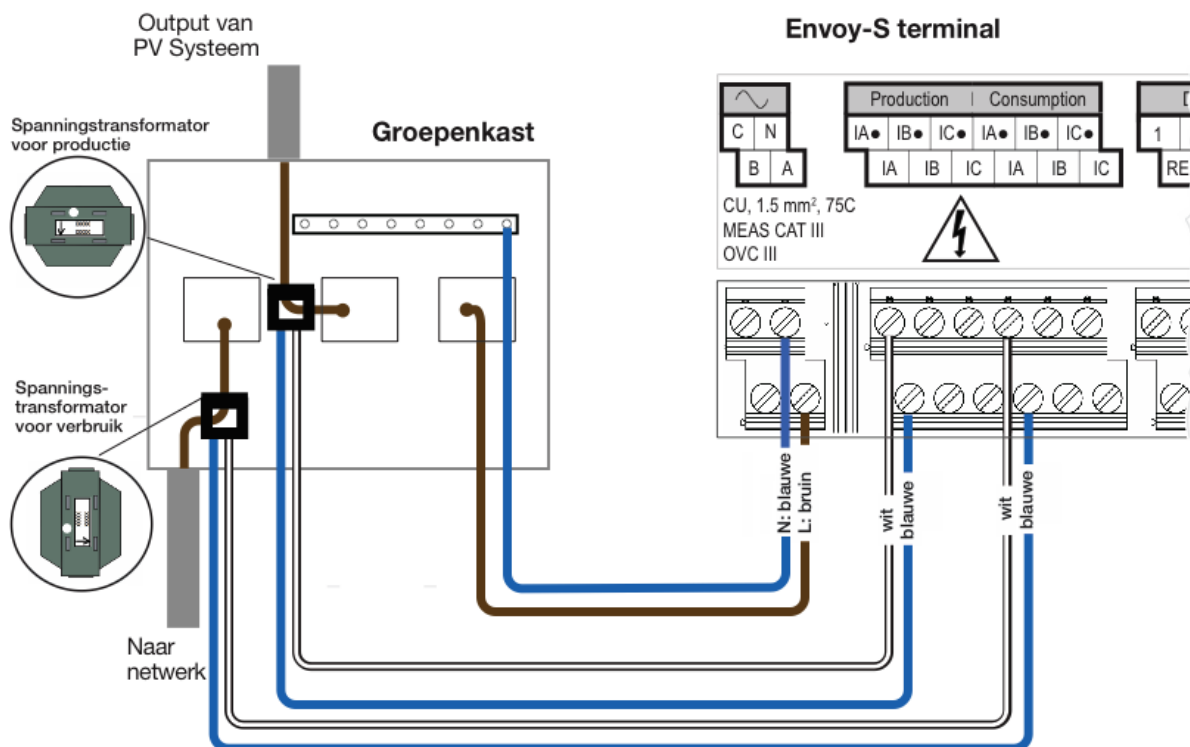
Output van PV Systeem

Envoy-S terminal

Spanningstransformator voor productie

Groepenkast

C N

B A

Production | Consumption

IA● IB● IC● IA● IB● IC●

IA IB IC IA IB IC

1

RE

CU, 1.5 mm², 75C
MEAS CAT III
OVC III

Spannings-transformator voor verbruik

N: blauwe
L: bruin

wit
blauwe

wit
blauwe

Naar netwerk